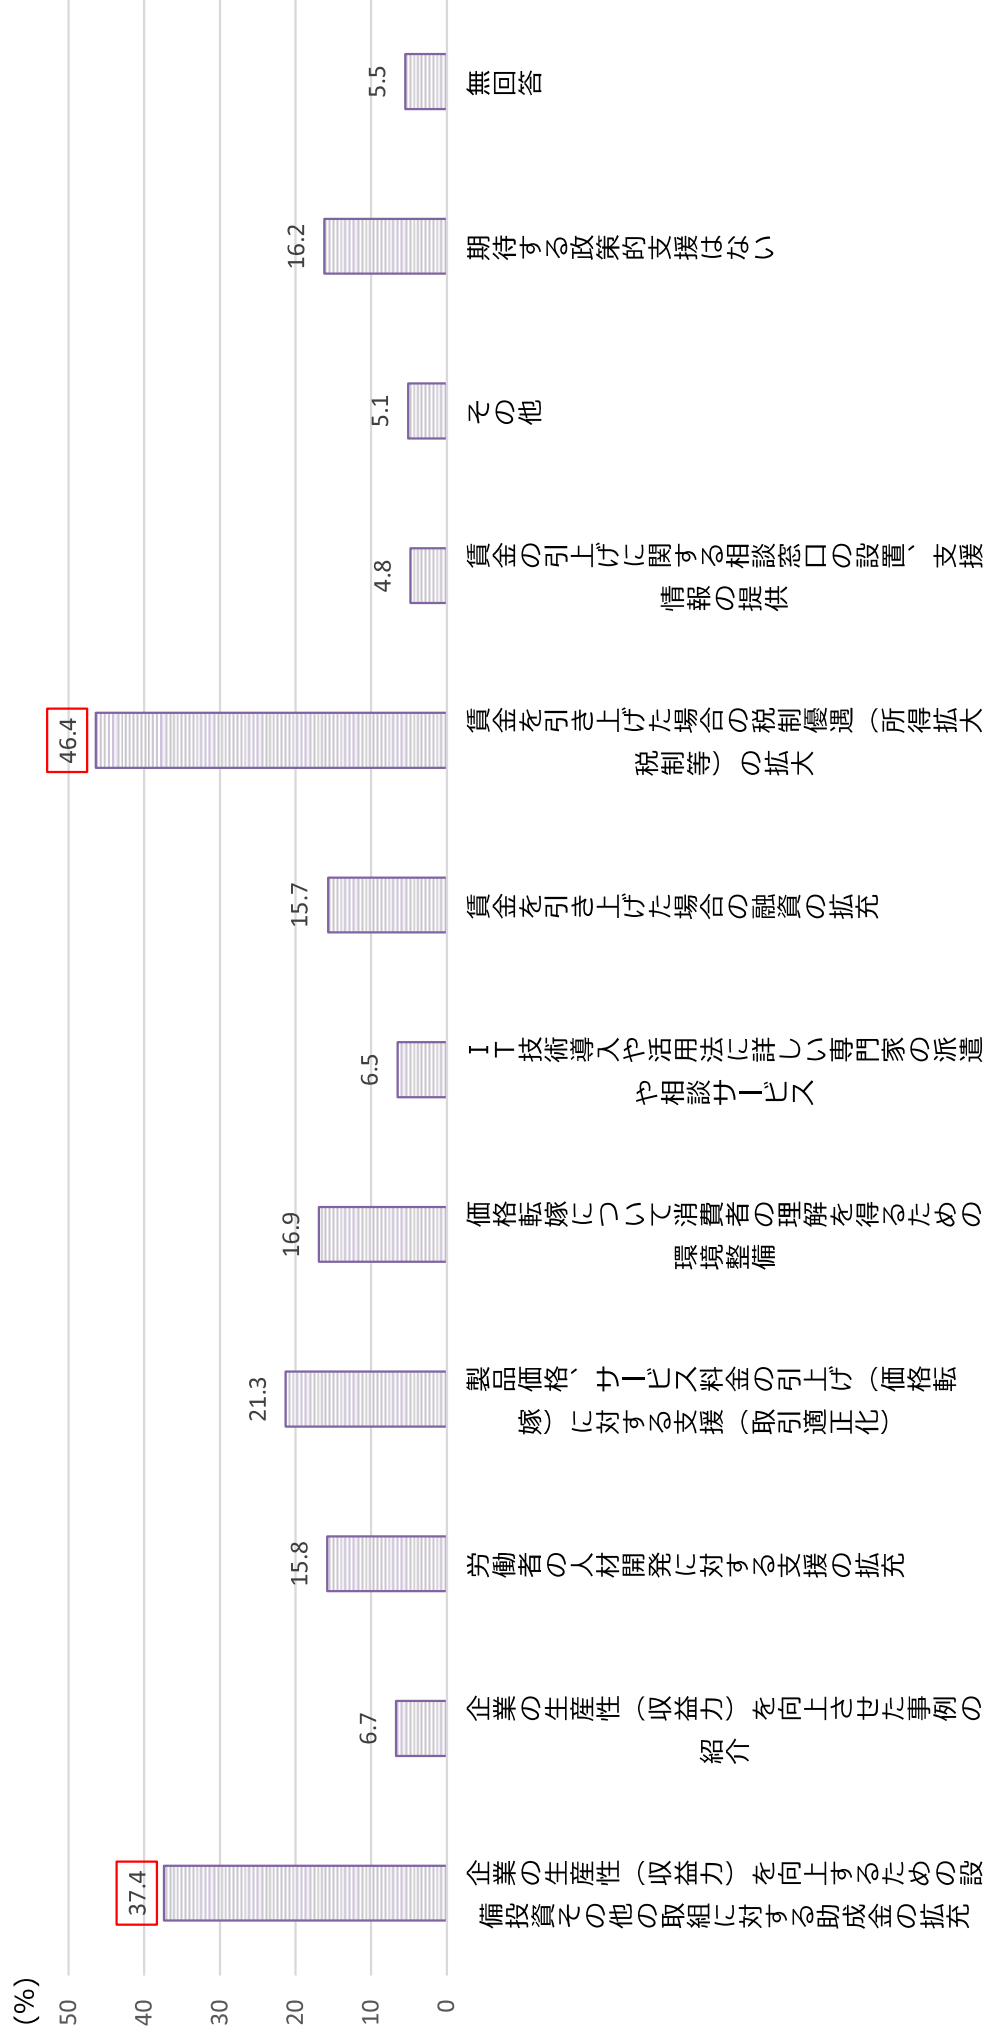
(%)
50
40
30
20
10
0

37.4
企業の生産性（収益力）を向上するための設備投資その他の取組に対する助成金の拡充

6.7
企業の生産性（収益力）を向上させた事例の紹介

15.8
労働者の人材開発に対する支援の拡充

21.3
製品価格、サービス料金の引上げ（価格転嫁）に対する支援（取引適正化）

16.9
価格転嫁について消費者の理解を得るための環境整備

6.5
ＩＴ技術導入や活用法に詳しい専門家の派遣や相談サービス

15.7
賃金を引き上げた場合の融資の拡充

46.4
賃金を引き上げた場合の税制優遇（所得拡大税制等）の拡大

4.8
賃金の引上げに関する相談窓口の設置、支援情報の提供

5.1
その他

16.2
期待する政策的支援はない

5.5
無回答